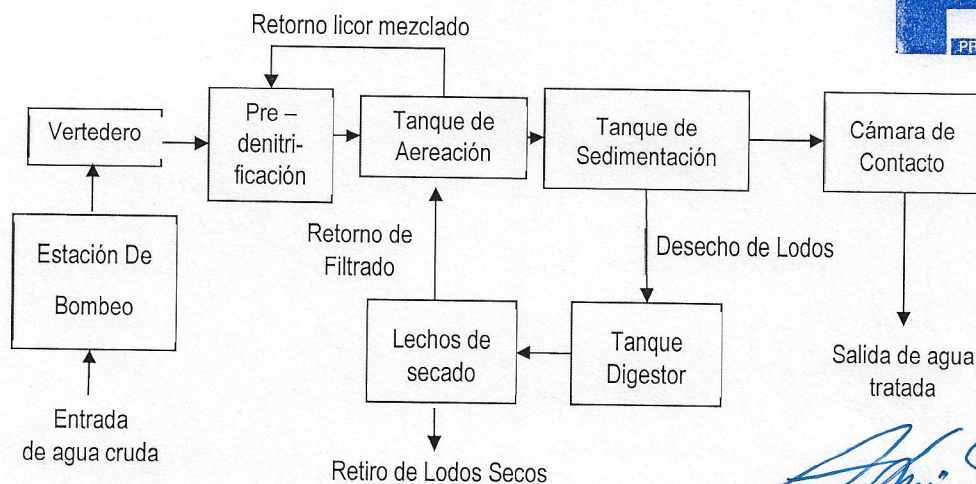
Retorno licor mezclado

Vertedero

Pre – denitrificación

Tanque de Aereación

Tanque de Sedimentación

Cámara de Contacto

Estación De Bombeo

Retorno de Filtrado

Desecho de Lodos

Lechos de secado

Tanque Digestor

Salida de agua tratada

Entrada de agua cruda

Retiro de Lodos Secos

PR